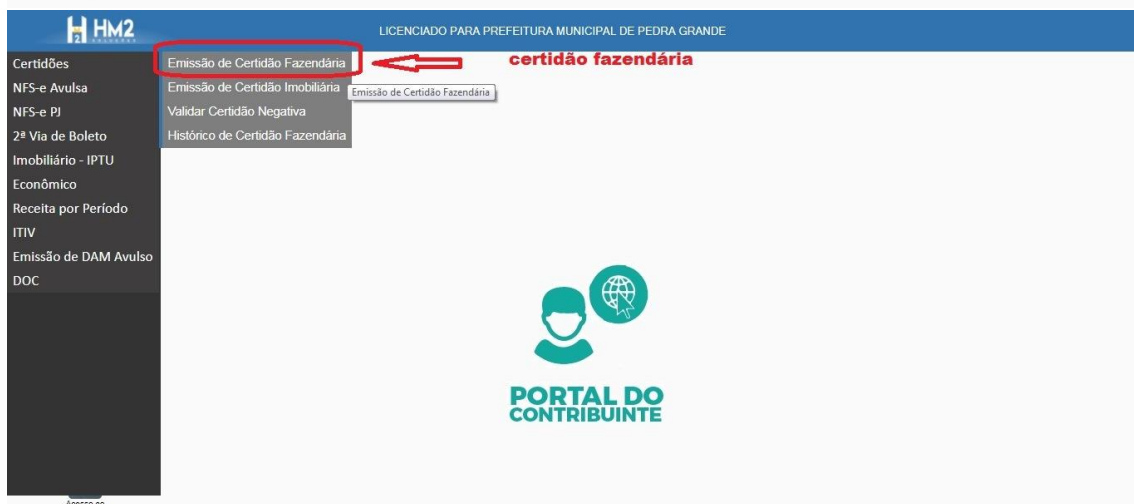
HM2

LICENCIADO PARA PREFEITURA MUNICIPAL DE PEDRA GRANDE

Certidões
NFS-e Avulsa
NFS-e PJ
2ª Via de Boleto
Imobiliário - IPTU
Econômico
Receita por Período
ITIV
Emissão de DAM Avulso
DOC

Emissão de Certidão Fazendária
Emissão de Certidão Imobiliária
Validar Certidão Negativa
Histórico de Certidão Fazendária

Emissão de Certidão Fazendária

certidão fazendária

PORTAL DO CONTRIBUINTE

Acesso ao